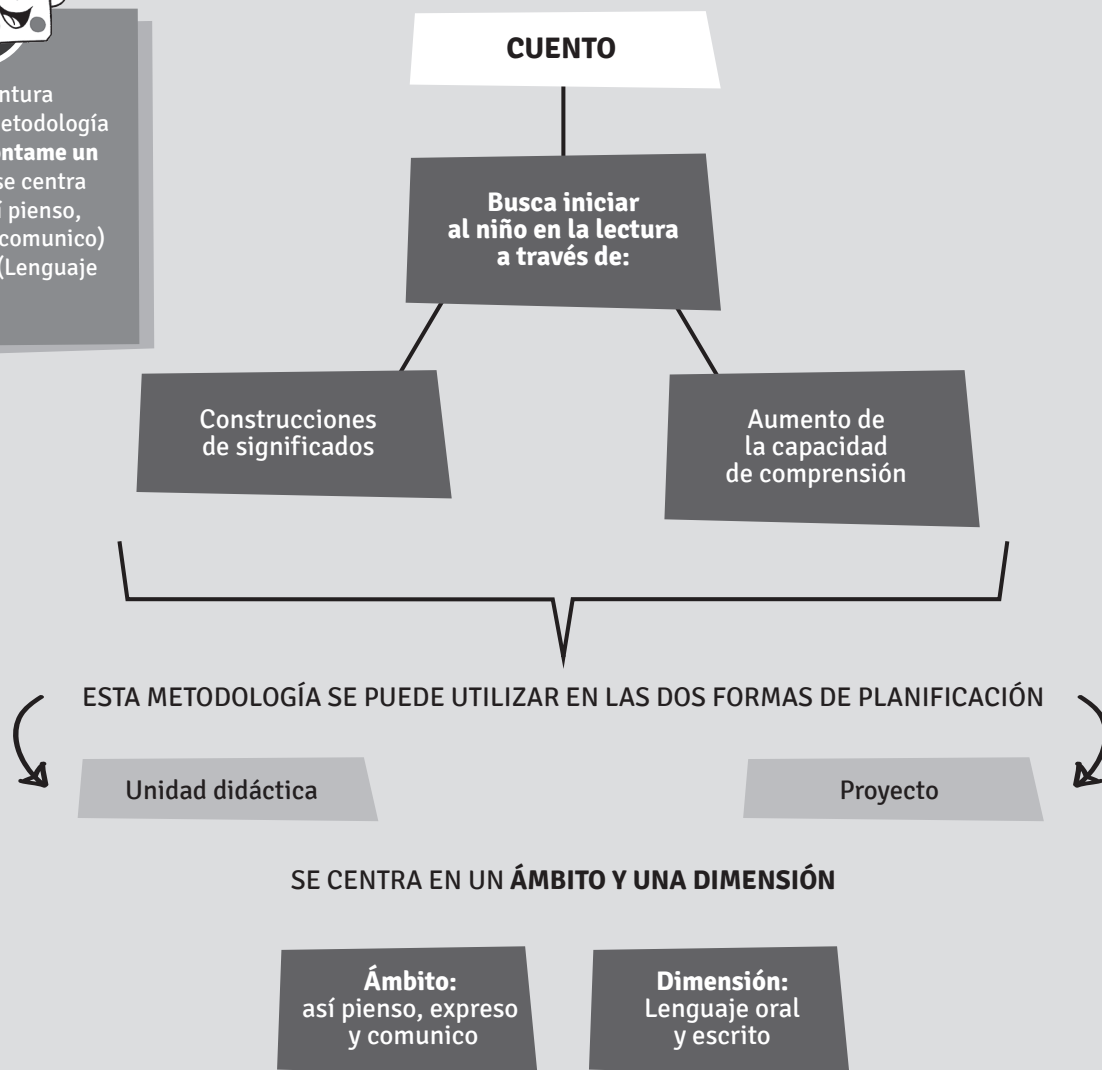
ntura
etodología
ntame un
se centra
í pienso,
comunico)
(Lenguaje

**CUENTO**

**Busca iniciar al niño en la lectura a través de:**

Construcciones de significados

Aumento de la capacidad de comprensión

ESTA METODOLOGÍA SE PUEDE UTILIZAR EN LAS DOS FORMAS DE PLANIFICACIÓN

Unidad didáctica

Proyecto

SE CENTRA EN UN **ÁMBITO Y UNA DIMENSIÓN**

**Ámbito:** así pienso, expreso y comunico

**Dimensión:** Lenguaje oral y escrito